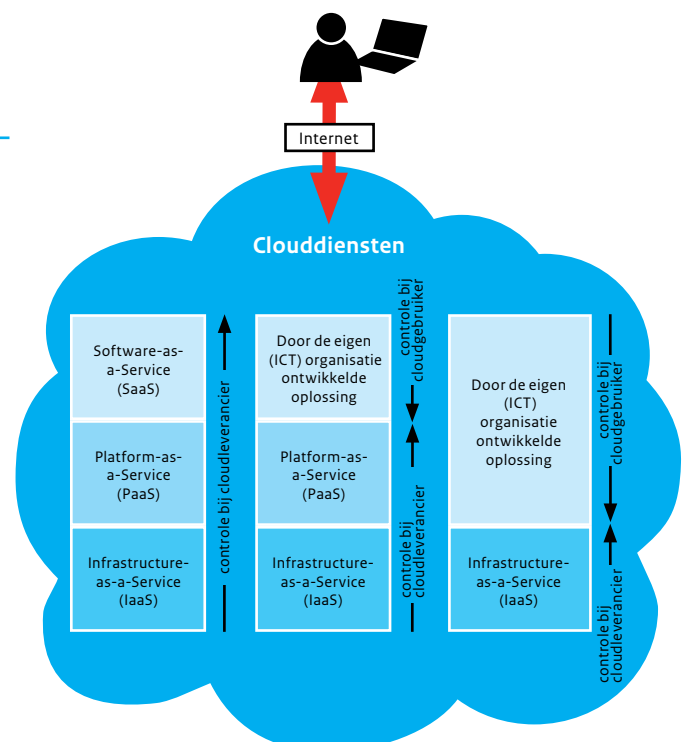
Internet

Clouddiensten

Software-as-a-Service (SaaS)

Platform-as-a-Service (PaaS)

Infrastructure-as-a-Service (IaaS)

controle bij cloudleverancier

Door de eigen (ICT) organisatie ontwikkelde oplossing

Platform-as-a-Service (PaaS)

Infrastructure-as-a-Service (IaaS)

controle bij cloudgebruiker

controle bij cloudleverancier

Door de eigen (ICT) organisatie ontwikkelde oplossing

Infrastructure-as-a-Service (IaaS)

controle bij cloudgebruiker

controle bij cloudleverancier